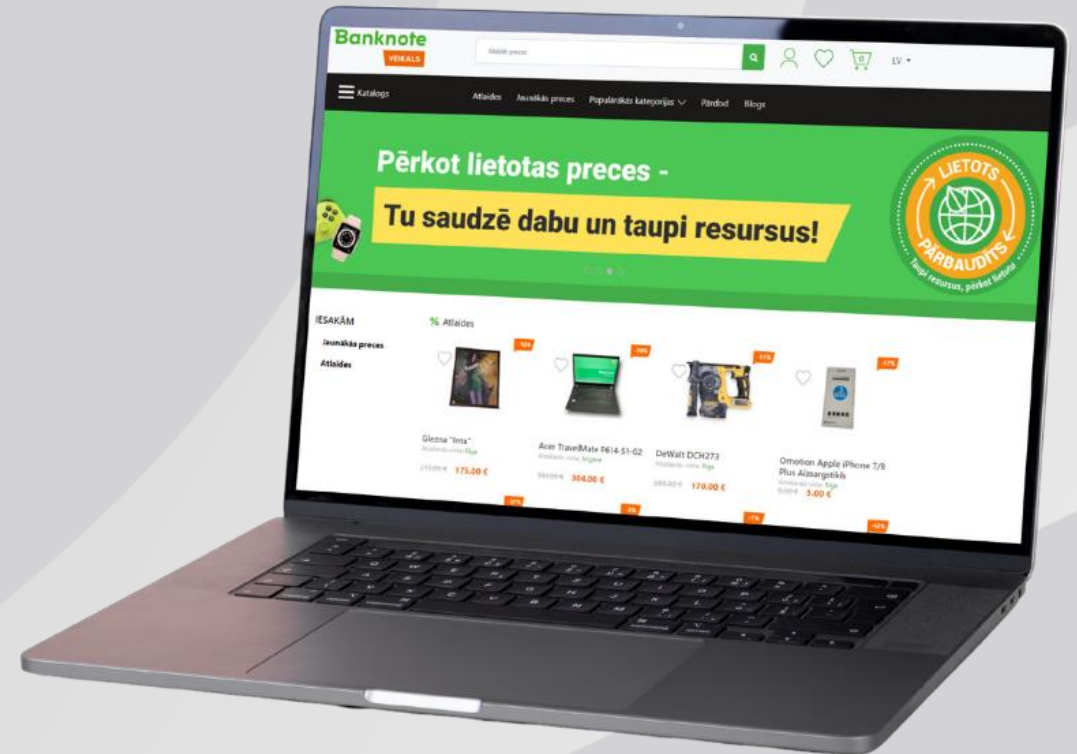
Banknote
VEIKALS

Meklēt preces

0

LV

Katalogs

Atlaides
Jaunākās preces
Populārākās kategorijas
Pārdod
Blogs

Pērkot lietotas preces -

Tu saudzē dabu un taupi resursus!

LIETOTS
PĀRBAUDĪTS
Taupi resursus, pērkot lietotu

IESAKĀM

Jaunākās preces

Atlaides

% Atlaides

-16%
Glezna "Inta"
Atrašanās vieta: Rīga
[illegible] 175.00 €

-20%
Acer TravelMate P614-51-G2
Atrašanās vieta: Jelgava
380.00 € 304.00 €

-41%
DeWalt DCH273
Atrašanās vieta: Rīga
289.00 € 170.00 €

-17%
Omotion Apple iPhone 7/8 Plus Aizsargstikls
Atrašanās vieta: Rīga
6.00 € 5.00 €

-37%
-5%
-7%
-42%